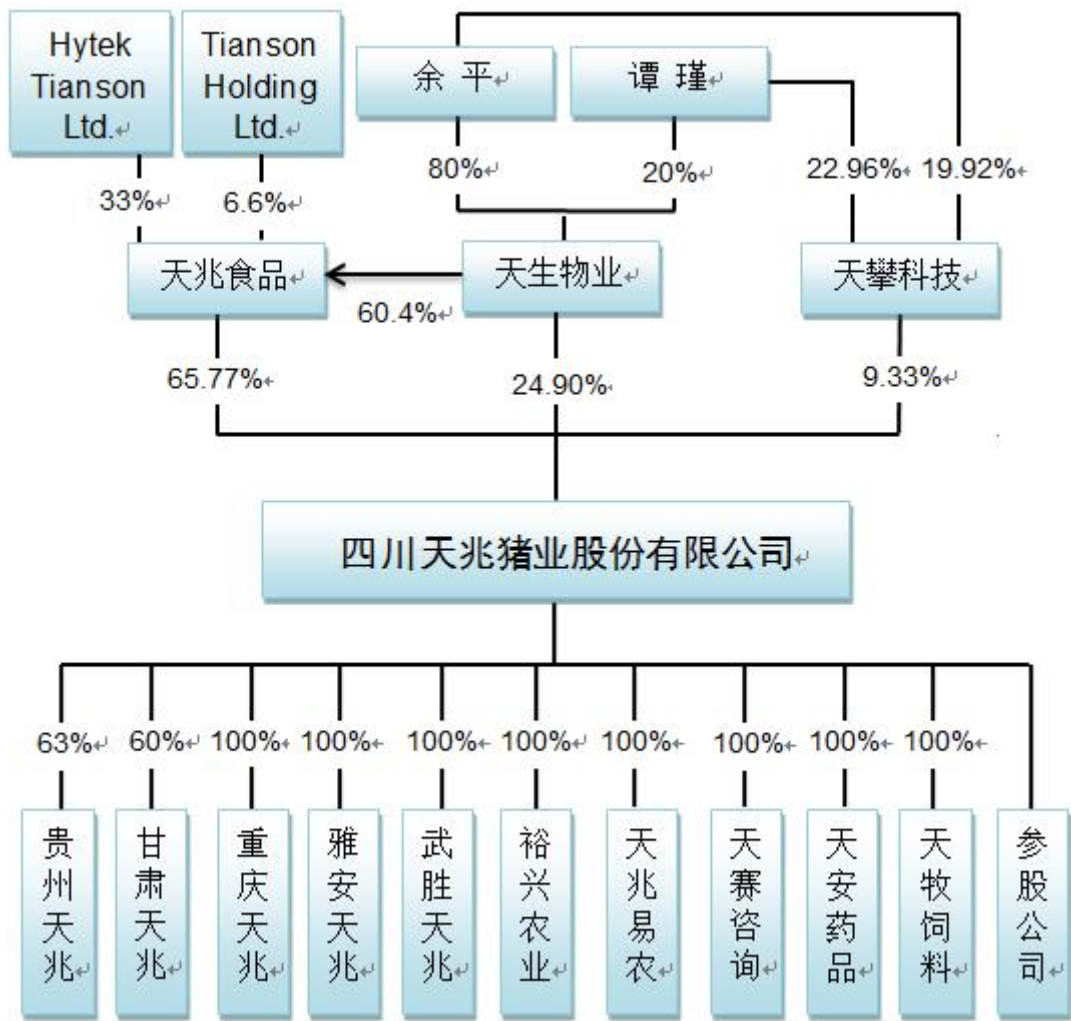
Hytek Tianson Ltd.

Tianson Holding Ltd.

余 平

谭 瑾

33%

6.6%

80%

20%

22.96%

19.92%

天兆食品

天生物业

天攀科技

60.4%

65.77%

24.90%

9.33%

四川天兆猪业股份有限公司

63%

60%

100%

100%

100%

100%

100%

100%

100%

100%

贵州天兆

甘肃天兆

重庆天兆

雅安天兆

武胜天兆

裕兴农业

天兆易农

天赛咨询

天安药品

天牧饲料

参股公司